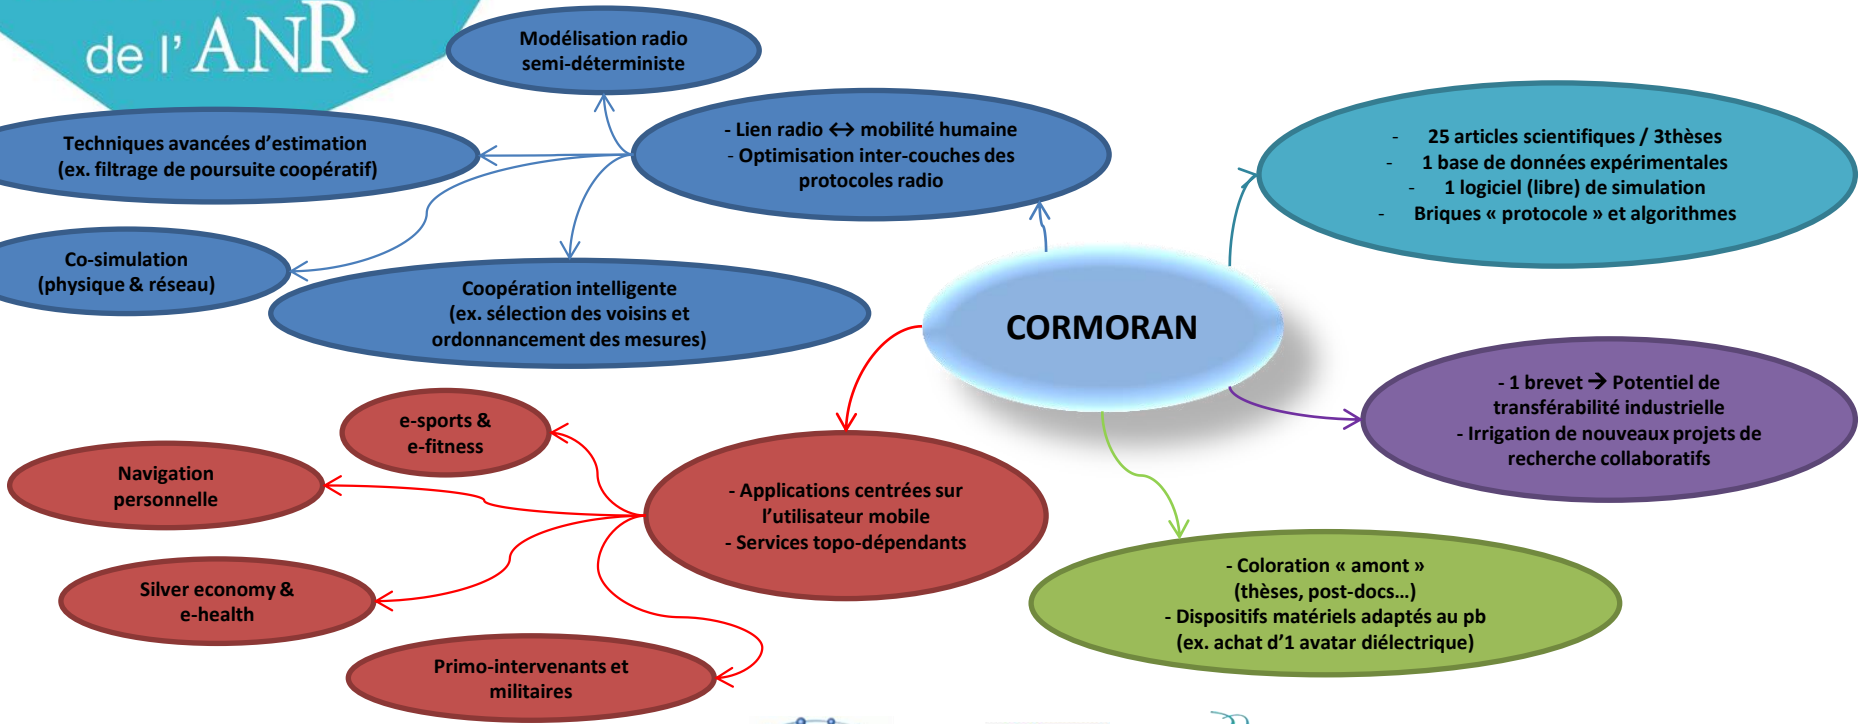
de l'ANR

Modélisation radio semi-déterministe

Techniques avancées d'estimation (ex. filtrage de poursuite coopératif)

- Lien radio ↔ mobilité humaine
- Optimisation inter-couches des protocoles radio

Co-simulation (physique & réseau)

Coopération intelligente (ex. sélection des voisins et ordonnancement des mesures)

- 25 articles scientifiques / 3thèses
- 1 base de données expérimentales
- 1 logiciel (libre) de simulation
- Briques « protocole » et algorithmes

CORMORAN

- 1 brevet → Potentiel de transférabilité industrielle
- Irrigation de nouveaux projets de recherche collaboratifs

e-sports & e-fitness

Navigation personnelle

- Applications centrées sur l'utilisateur mobile
- Services topo-dépendants

Silver economy & e-health

Primo-intervenants et militaires

- Coloration « amont » (thèses, post-docs…)
- Dispositifs matériels adaptés au pb (ex. achat d'1 avatar diélectrique)